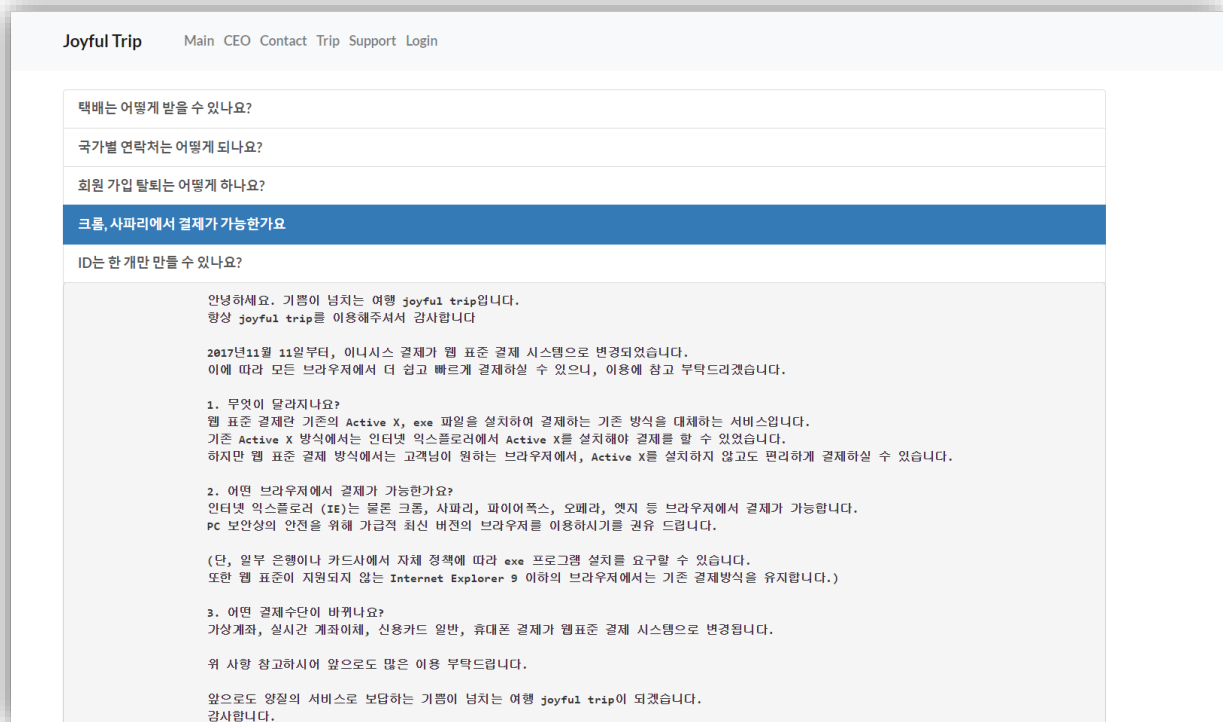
Joyful Trip Main CEO Contact Trip Support Login

택배는 어떻게 받을 수 있나요?

국가별 연락처는 어떻게 되나요?

회원 가입 탈퇴는 어떻게 하나요?

크롬, 사파리에서 결제가 가능한가요

ID는 한 개만 만들 수 있나요?

안녕하세요. 기쁨이 넘치는 여행 joyful trip입니다.
항상 joyful trip를 이용해주셔서 감사합니다

2017년11월 11일부터, 이니시스 결제가 웹 표준 결제 시스템으로 변경되었습니다.
이에 따라 모든 브라우저에서 더 쉽고 빠르게 결제하실 수 있으니, 이용에 참고 부탁드리겠습니다.

1. 무엇이 달라지나요?
웹 표준 결제란 기존의 Active X, exe 파일을 설치하여 결제하는 기존 방식을 대체하는 서비스입니다.
기존 Active X 방식에서는 인터넷 익스플로러에서 Active X를 설치해야 결제를 할 수 있었습니다.
하지만 웹 표준 결제 방식에서는 고객님이 원하는 브라우저에서, Active X를 설치하지 않고도 편리하게 결제하실 수 있습니다.

2. 어떤 브라우저에서 결제가 가능한가요?
인터넷 익스플로러 (IE)는 물론 크롬, 사파리, 파이어폭스, 오페라, 엣지 등 브라우저에서 결제가 가능합니다.
PC 보안상의 안전을 위해 가급적 최신 버전의 브라우저를 이용하시기를 권유 드립니다.

(단, 일부 은행이나 카드사에서 자체 정책에 따라 exe 프로그램 설치를 요구할 수 있습니다.
또한 웹 표준이 지원되지 않는 Internet Explorer 9 이하의 브라우저에서는 기존 결제방식을 유지합니다.)

3. 어떤 결제수단이 바뀌나요?
가상계좌, 실시간 계좌이체, 신용카드 일반, 휴대폰 결제가 웹표준 결제 시스템으로 변경됩니다.

위 사항 참고하시어 앞으로도 많은 이용 부탁드립니다.

앞으로도 양질의 서비스로 보답하는 기쁨이 넘치는 여행 joyful trip이 되겠습니다.
감사합니다.